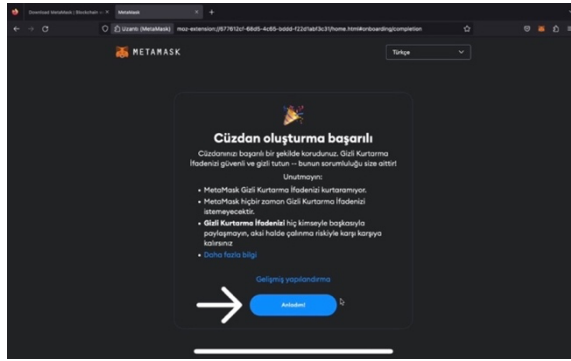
Download MetaMask | Blockchain ... MetaMask

Uzantı (MetaMask) moz-extension://677612cf-68d5-4c65-bddd-f22d1abf3c31/home.html#onboarding/completion

METAMASK

Türkçe

Cüzdan oluşturma başarılı

Cüzdanınızı başarılı bir şekilde korudunuz. Gizli Kurtarma İfadenizi güvenli ve gizli tutun -- bunun sorumluluğu size aittir!

Unutmayın:

• MetaMask Gizli Kurtarma İfadenizi kurtaramıyor.

• MetaMask hiçbir zaman Gizli Kurtarma İfadenizi istemeyecektir.

• Gizli Kurtarma İfadenizi hiç kimseyle başkasıyla paylaşmayın, aksi halde çalınma riskiyle karşı karşıya kalırsınız

• Daha fazla bilgi

Gelişmiş yapılandırma

Anladım!